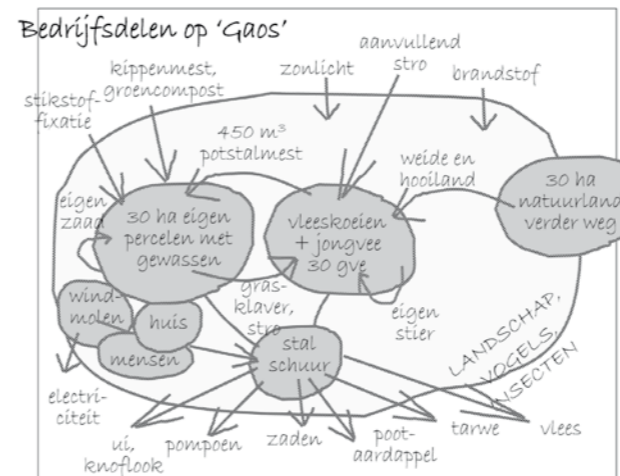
Bedrijfsdelen op 'Gaos'

kippenmest, groencompost

stikstoffixatie

zonlicht

aanvullend stro

brandstof

450 m³ potstalmest

weide en hooiland

eigen zaad

30 ha eigen percelen met gewassen

vleeskoeien + jongvee 30 gve

30 ha natuurland verder weg

windmolen

huis

mensen

grasklaver, stro

eigen stier

stal schuur

LANDSCHAP, VOGELS, INSECTEN

electriciteit

ui, knoflook

pompoen

zaden

pootaardappel

tarwe

vlees